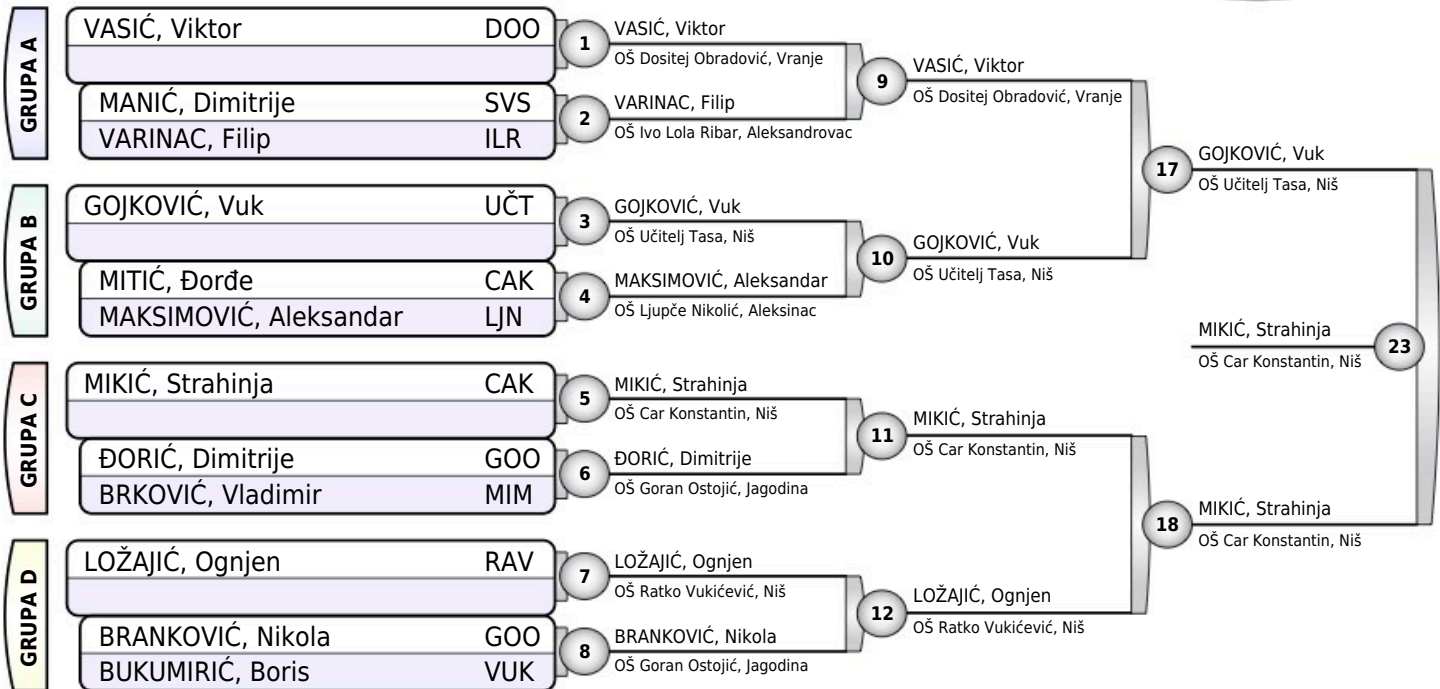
GRUPA A

VASIĆ, Viktor DOO

MANIĆ, Dimitrije SVS
VARINAC, Filip ILR

GRUPA B

GOJKOVIĆ, Vuk UČT

MITIĆ, Đorđe CAK
MAKSIMOVIĆ, Aleksandar LJN

GRUPA C

MIKIĆ, Strahinja CAK

ĐORIĆ, Dimitrije GOO
BRKOVIĆ, Vladimir MIM

GRUPA D

LOŽAJIĆ, Ognjen RAV

BRANKOVIĆ, Nikola GOO
BUKUMIRIĆ, Boris VUK

1
VASIĆ, Viktor
OŠ Dositej Obradović, Vranje

2
VARINAC, Filip
OŠ Ivo Lola Ribar, Aleksandrovac

3
GOJKOVIĆ, Vuk
OŠ Učitelj Tasa, Niš

4
MAKSIMOVIĆ, Aleksandar
OŠ Ljupče Nikolić, Aleksinac

5
MIKIĆ, Strahinja
OŠ Car Konstantin, Niš

6
ĐORIĆ, Dimitrije
OŠ Goran Ostojić, Jagodina

7
LOŽAJIĆ, Ognjen
OŠ Ratko Vukićević, Niš

8
BRANKOVIĆ, Nikola
OŠ Goran Ostojić, Jagodina

9
VASIĆ, Viktor
OŠ Dositej Obradović, Vranje

10
GOJKOVIĆ, Vuk
OŠ Učitelj Tasa, Niš

11
MIKIĆ, Strahinja
OŠ Car Konstantin, Niš

12
LOŽAJIĆ, Ognjen
OŠ Ratko Vukićević, Niš

17
GOJKOVIĆ, Vuk
OŠ Učitelj Tasa, Niš

18
MIKIĆ, Strahinja
OŠ Car Konstantin, Niš

23
MIKIĆ, Strahinja
OŠ Car Konstantin, Niš